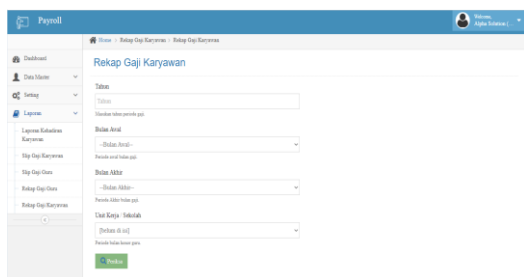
Payroll

Welcome, Alpha Solution (...

Dashboard
Data Master
Setting
Laporan
Laporan Kehadiran Karyawan
Slip Gaji Karyawan
Slip Gaji Guru
Rekap Gaji Guru
Rekap Gaji Karyawan

Home > Rekap Gaji Karyawan > Rekap Gaji Karyawan

Rekap Gaji Karyawan

Tahun
Tahun
Masukan tahun periode gaji

Bulan Awal
--Bulan Awal--
Periode awal bulan gaji

Bulan Akhir
--Bulan Akhir--
Periode Akhir bulan gaji

Unit Kerja / Sekolah
[Pilih di sini]
Periode bulan honor guru

Preview